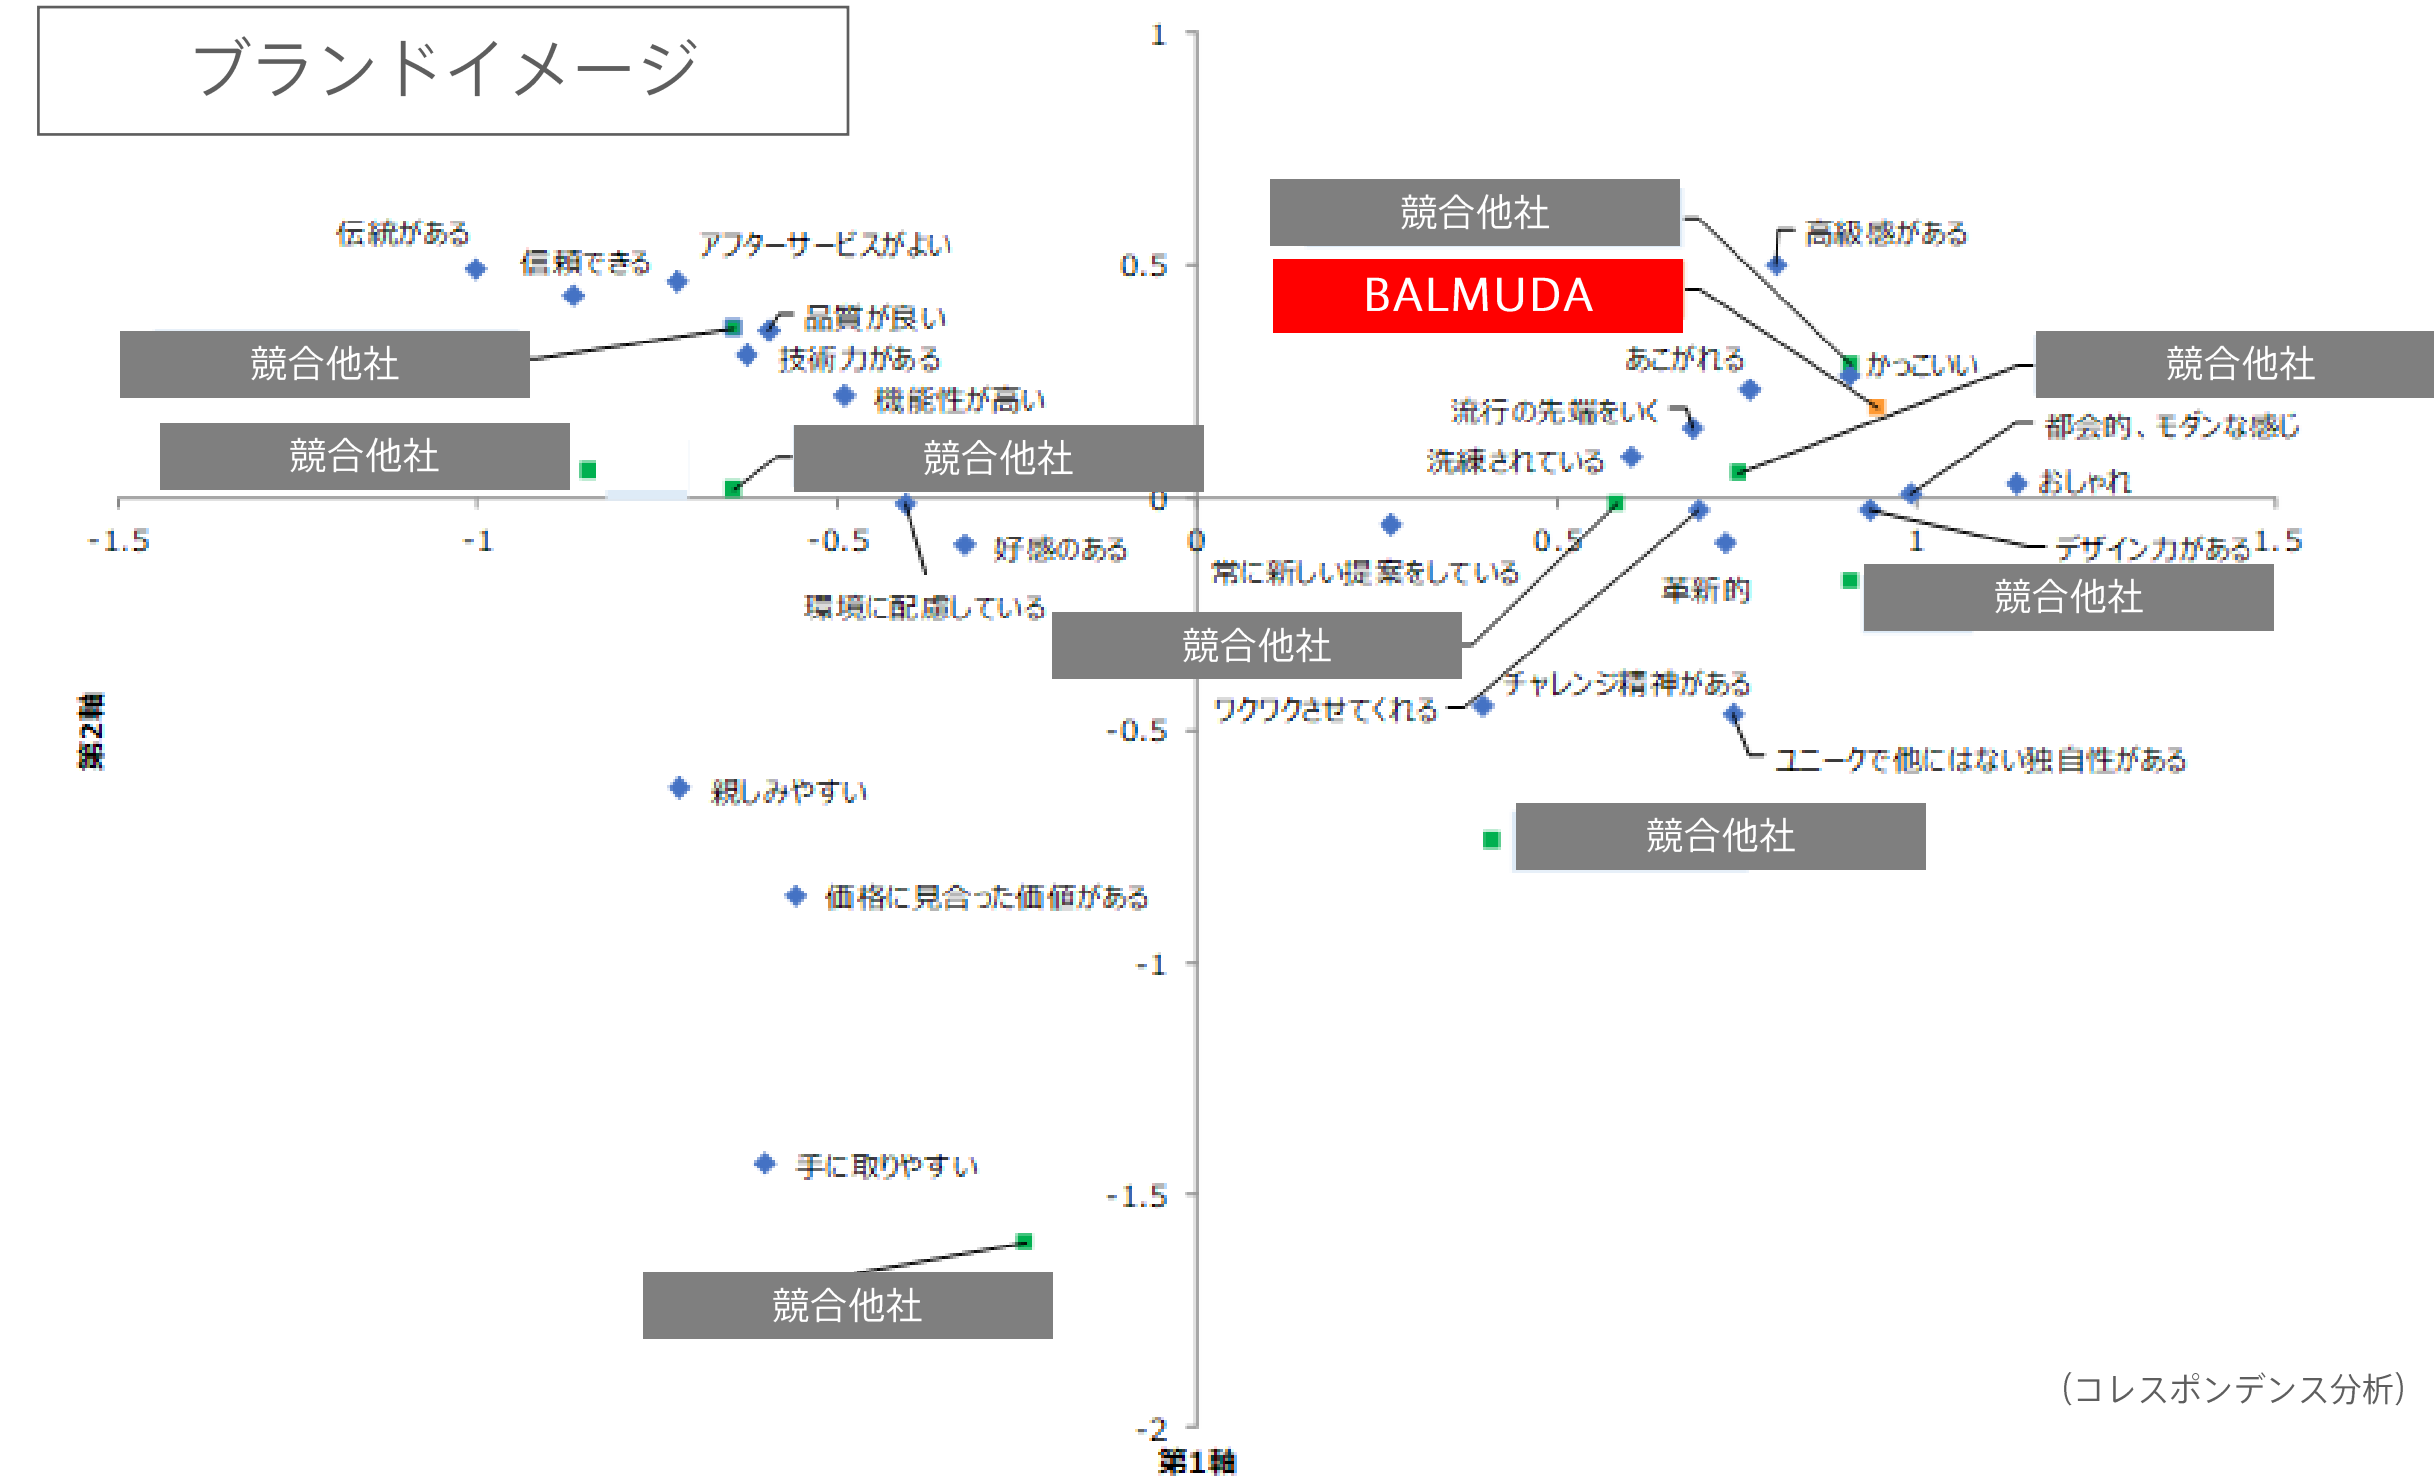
ブランドイメージ

1
0.5
0
-0.5
-1
-1.5
-2

-1.5
-1
-0.5
0
0.5
1
1.5

第2軸
第1軸

伝統がある
信頼できる
アフターサービスがよい
品質が良い
技術力がある
機能性が高い
好感のある
環境に配慮している
親しみやすい
価格に見合った価値がある
手に取りやすい
高級感がある
あこがれる
かっこいい
流行の先端をいく
洗練されている
都会的、モダンな感じ
おしゃれ
デザイン力がある
常に新しい提案をしている
革新的
チャレンジ精神がある
ワクワクさせてくれる
ユニークで他にはない独自性がある

競合他社
BALMUDA
競合他社
競合他社
競合他社
競合他社
競合他社
競合他社
競合他社
競合他社

(コレスポンデンス分析)